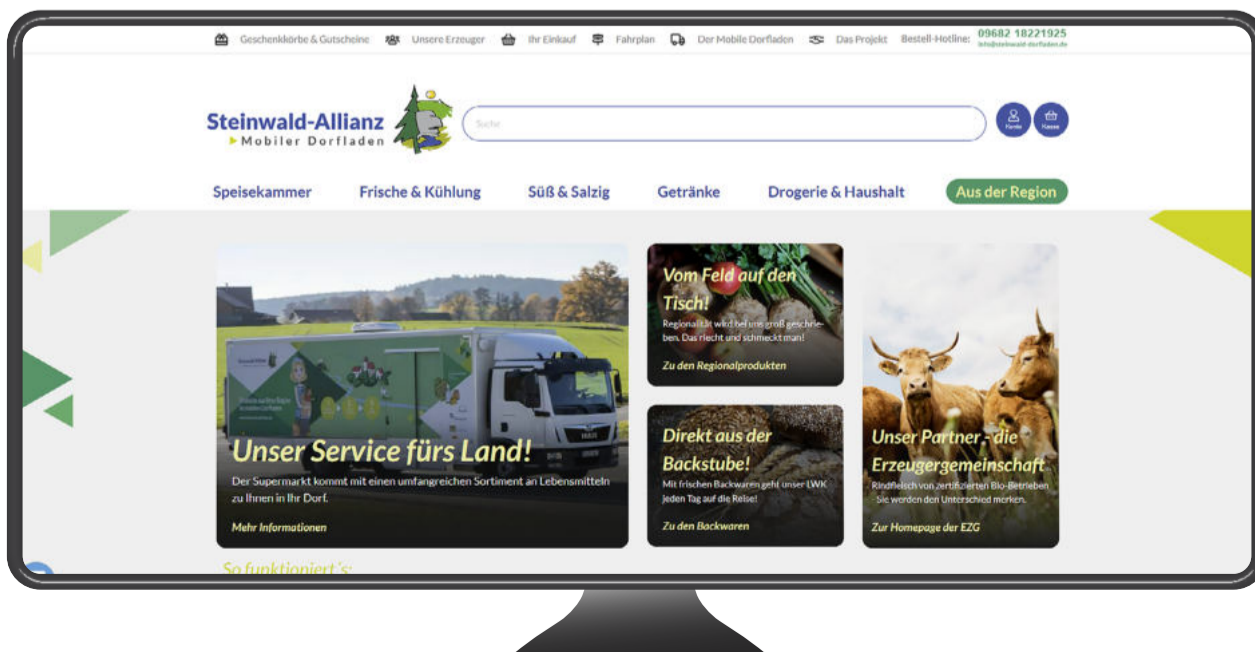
Geschenkkörbe & Gutscheine Unsere Erzeuger Ihr Einkauf Fahrplan Der Mobile Dorfladen Das Projekt Bestell-Hotline: 09682 18221925
info@steinwald-dorfladen.de

Steinwald-Allianz
Mobiler Dorfladen

Suche

Konto Kasse

Speisekammer Frische & Kühlung Süß & Salzig Getränke Drogerie & Haushalt Aus der Region

Unser Service fürs Land!
Der Supermarkt kommt mit einen umfangreichen Sortiment an Lebensmitteln zu Ihnen in Ihr Dorf.
Mehr Informationen

Vom Feld auf den Tisch!
Regionalität wird bei uns groß geschrieben. Das riecht und schmeckt man!
Zu den Regionalprodukten

Direkt aus der Backstube!
Mit frischen Backwaren geht unser LWK jeden Tag auf die Reise!
Zu den Backwaren

Unser Partner - die Erzeugergemeinschaft
Rindfleisch von zertifizierten Bio-Betrieben. Sie werden den Unterschied merken.
Zur Homepage der EZG

So funktioniert's: